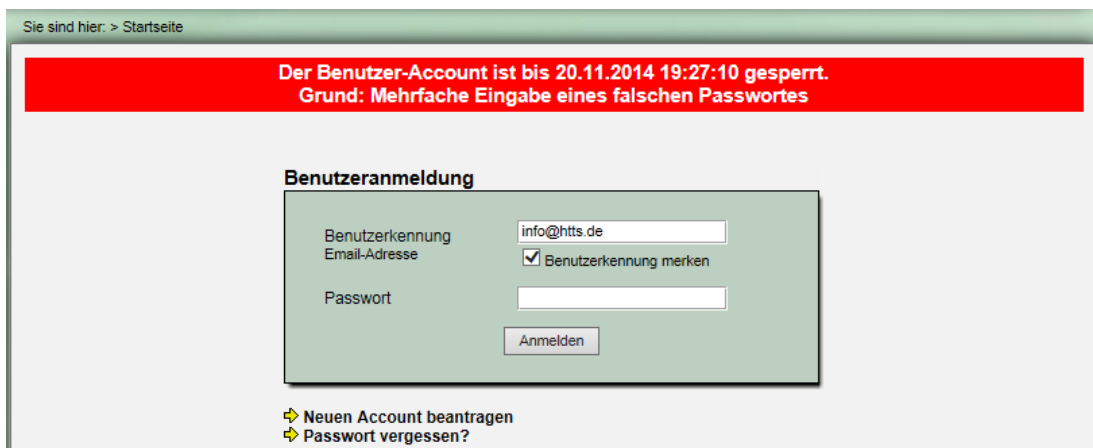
Sie sind hier: > Startseite

Der Benutzer-Account ist bis 20.11.2014 19:27:10 gesperrt.
Grund: Mehrfache Eingabe eines falschen Passwortes

Benutzeranmeldung

Benutzerkennung
Email-Adresse

info@htts.de

Benutzerkennung merken

Passwort

Anmelden

Neuen Account beantragen
Passwort vergessen?